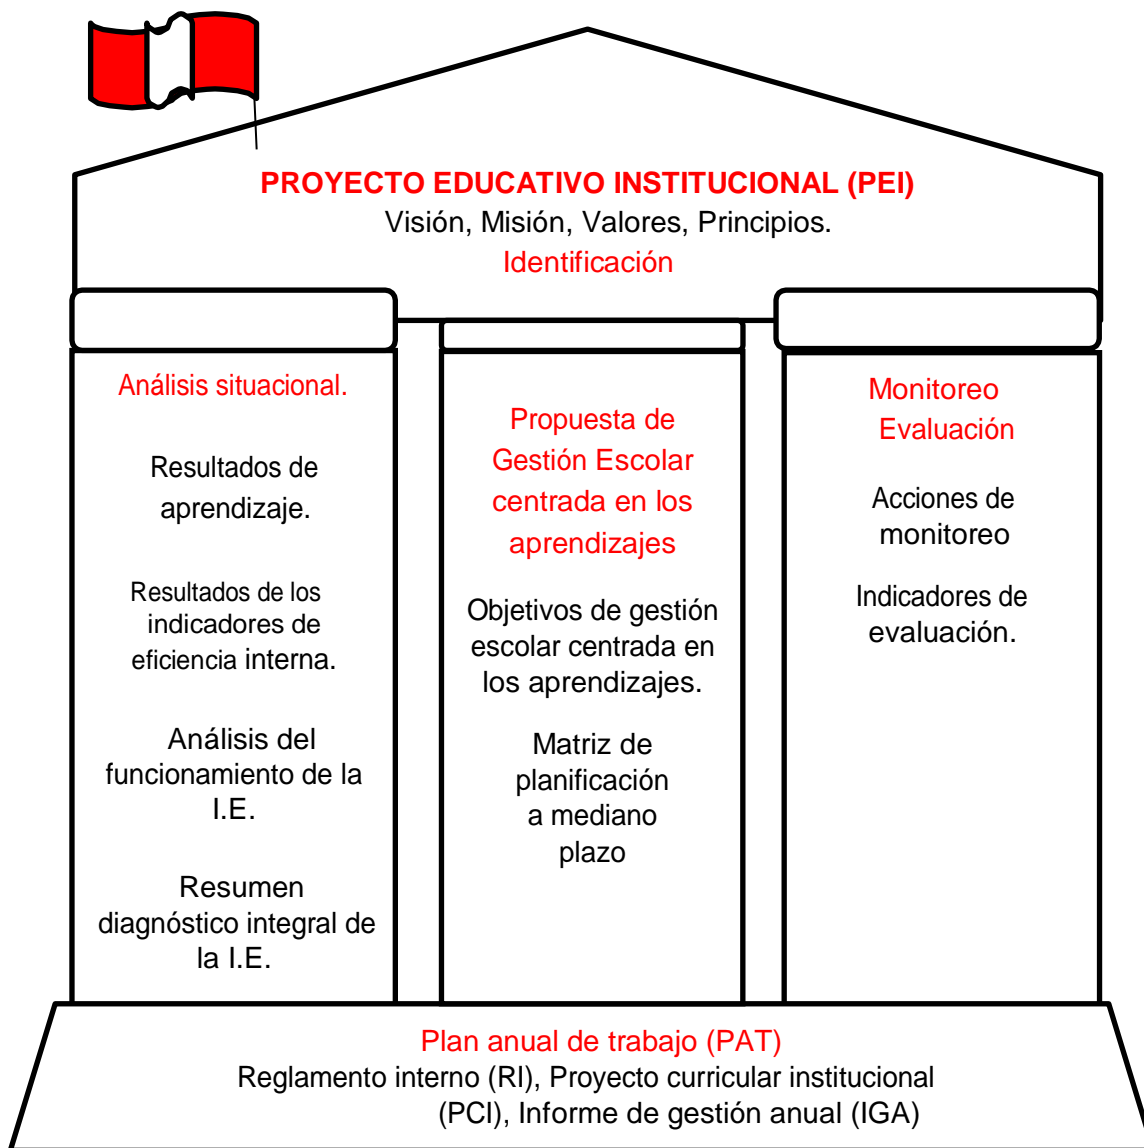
PROYECTO EDUCATIVO INSTITUCIONAL (PEI)
Visión, Misión, Valores, Principios.
Identificación

Análisis situacional.

Resultados de aprendizaje.

Resultados de los indicadores de eficiencia interna.

Análisis del funcionamiento de la I.E.

Resumen diagnóstico integral de la I.E.

Propuesta de Gestión Escolar centrada en los aprendizajes

Objetivos de gestión escolar centrada en los aprendizajes.

Matriz de planificación a mediano plazo

Monitoreo
Evaluación

Acciones de monitoreo

Indicadores de evaluación.

Plan anual de trabajo (PAT)
Reglamento interno (RI), Proyecto curricular institucional (PCI), Informe de gestión anual (IGA)